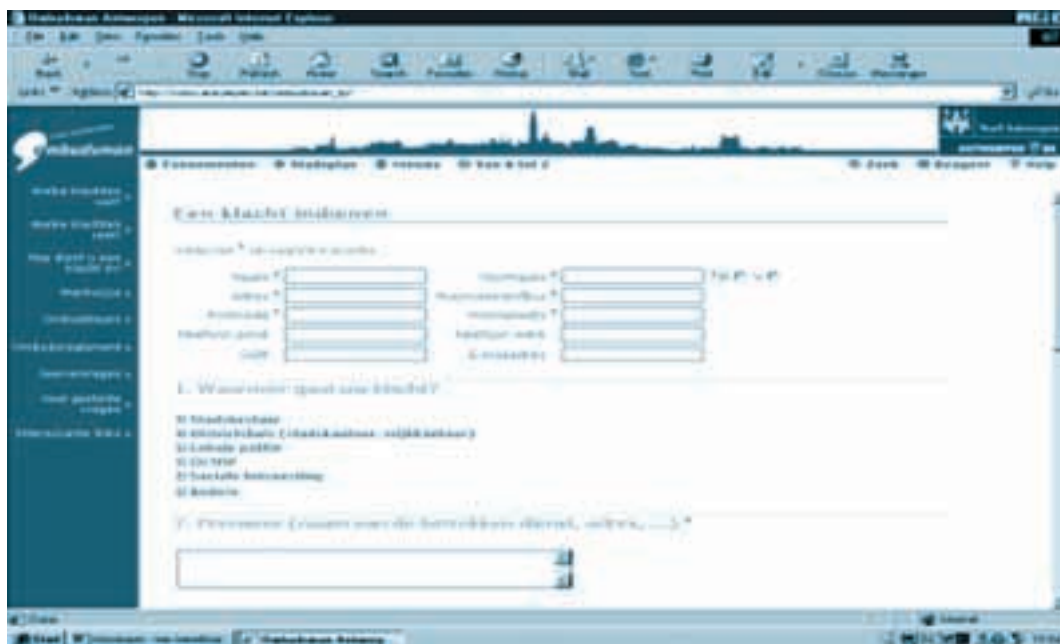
Ombudsman Antwerpen - Microsoft Internet Explorer

File Edit View Favorites Tools Help

Back Stop Refresh Home Search Favorites History Mail Print Edit Discuss Messenger

Address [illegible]

ombudsman

Stad Antwerpen

Evenementen Stadsplan Nieuws Van A tot Z

Zoek Register Help

Welke klachten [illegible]

Welke klachten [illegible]

Hoe dient u een klacht in?

Werkwijze

Ombudsman

Ombudsreglement

Jaarverslagen

Veel gestelde vragen

Interessante links

Een klacht indienen

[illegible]

Naam * | Voornaam * | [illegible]
Adres * | Huisnummer/bus *
Postcode * | Woonplaats *
Telefoon privé | Telefoon werk
GSM | E-mailadres

1. Waarover gaat uw klacht?

Stadsbestuur
Districtshuis (stadskantoor, wijkkantoor)
Lokale politie
OCMW
Sociale huisvesting
Andere

2. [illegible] (naam van de betrokken dienst, adres, ...) *

Done

Internet

Start